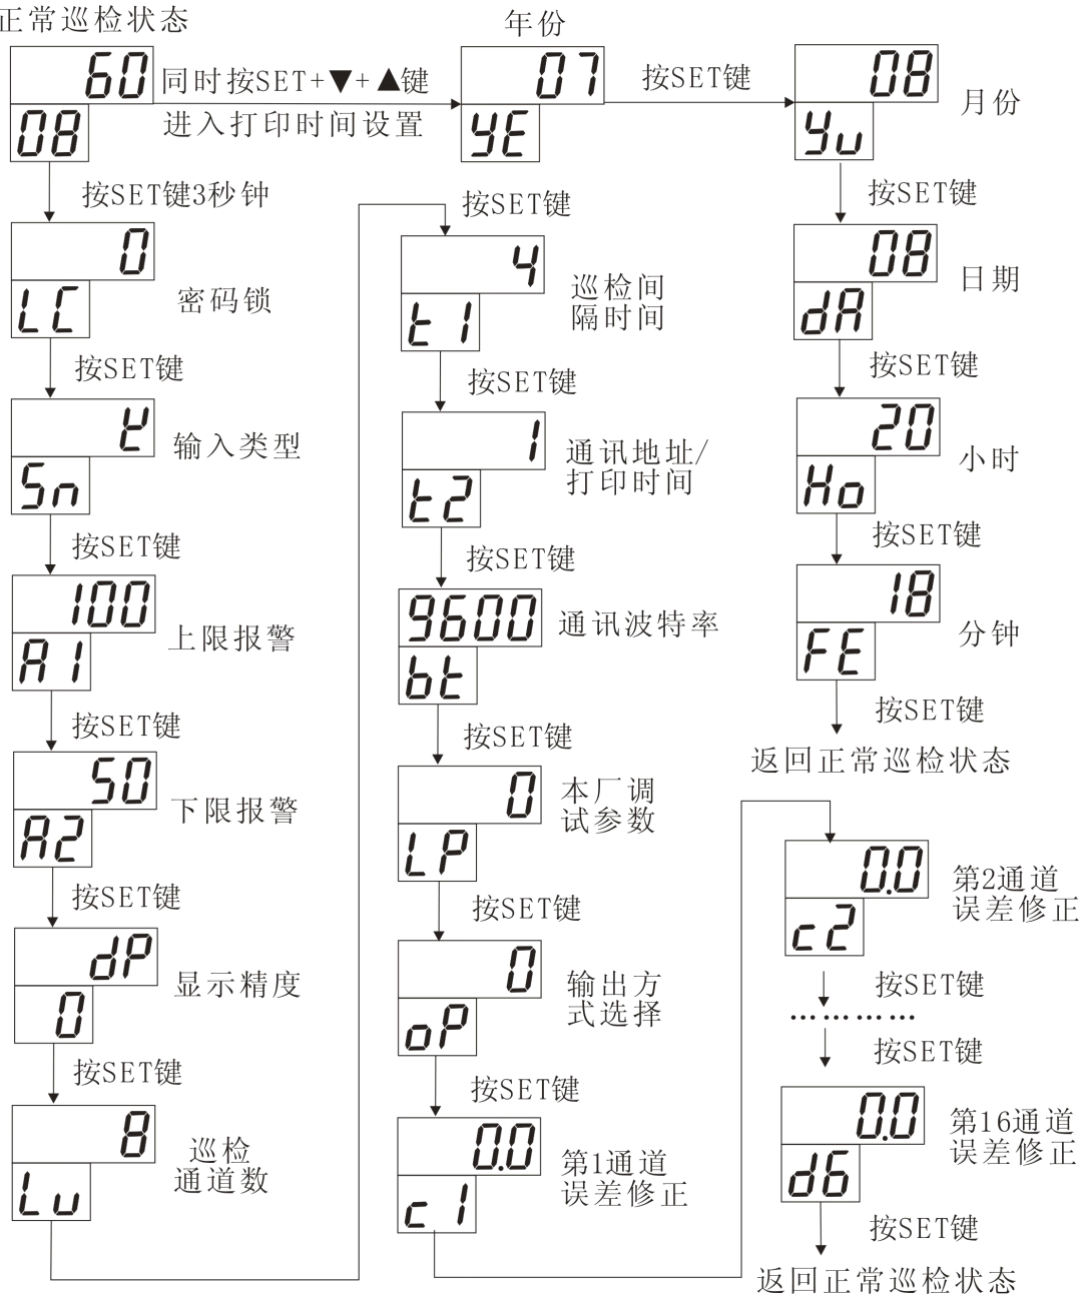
正常巡检状态

60
08
同时按SET+▼+▲键
进入打印时间设置

年份
07
YE

按SET键

08
Yu
月份

按SET键3秒钟

0
LC
密码锁

按SET键

E
Sn
输入类型

按SET键

100
A1
上限报警

按SET键

50
A2
下限报警

按SET键

dP
0
显示精度

按SET键

8
Lu
巡检
通道数

按SET键

4
t1
巡检间
隔时间

按SET键

1
t2
通讯地址/
打印时间

按SET键

9600
bt
通讯波特率

按SET键

0
LP
本厂调
试参数

按SET键

0
oP
输出方
式选择

按SET键

0.0
c1
第1通道
误差修正

按SET键

08
dA
日期

按SET键

20
Ho
小时

按SET键

18
FE
分钟

按SET键

返回正常巡检状态

0.0
c2
第2通道
误差修正

按SET键
…………
按SET键

0.0
d6
第16通道
误差修正

按SET键

返回正常巡检状态